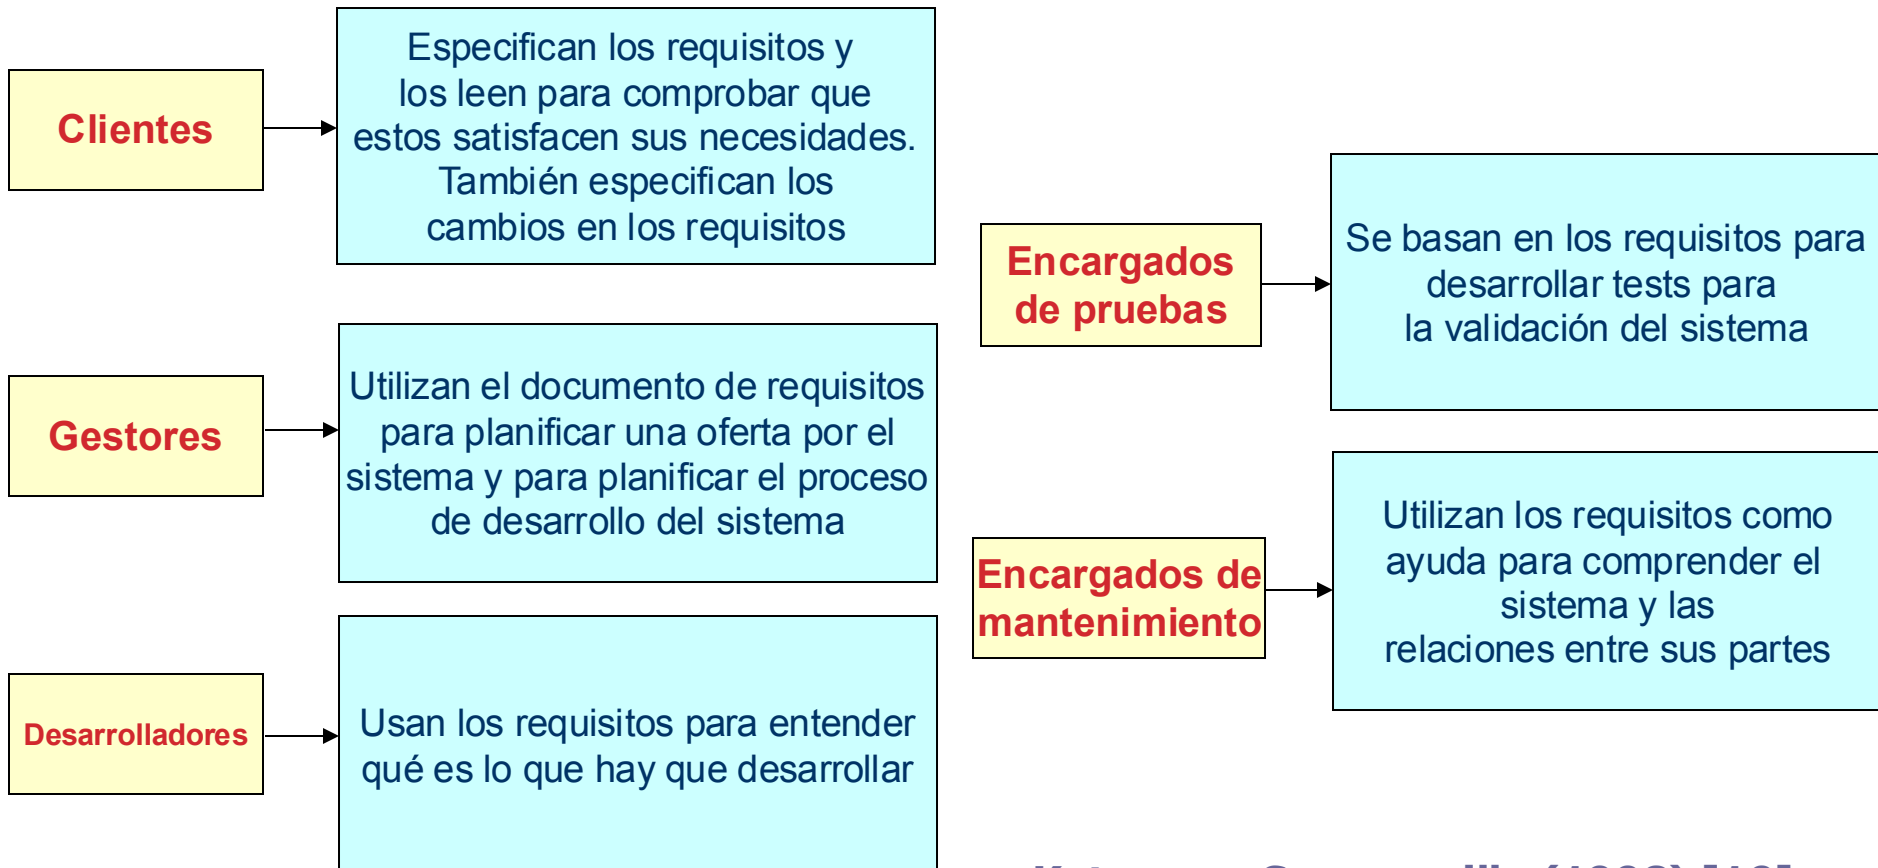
Clientes

Especifican los requisitos y los leen para comprobar que estos satisfacen sus necesidades. También especifican los cambios en los requisitos

Gestores

Utilizan el documento de requisitos para planificar una oferta por el sistema y para planificar el proceso de desarrollo del sistema

Desarrolladores

Usan los requisitos para entender qué es lo que hay que desarrollar

Encargados de pruebas

Se basan en los requisitos para desarrollar tests para la validación del sistema

Encargados de mantenimiento

Utilizan los requisitos como ayuda para comprender el sistema y las relaciones entre sus partes

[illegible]